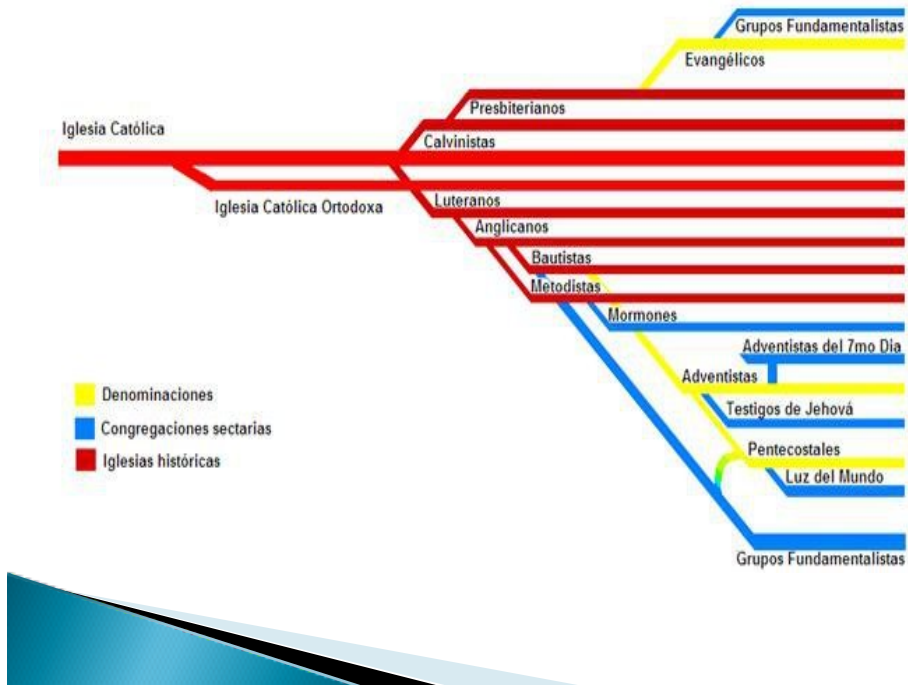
Grupos Fundamentalistas
Evangélicos
Presbiterianos
Iglesia Católica
Calvinistas
Iglesia Católica Ortodoxa
Luteranos
Anglicanos
Bautistas
Metodistas
Mormones
Adventistas del 7mo Dia
Adventistas
Testigos de Jehová
Pentecostales
Luz del Mundo
Grupos Fundamentalistas

Denominaciones
Congregaciones sectarias
Iglesias históricas